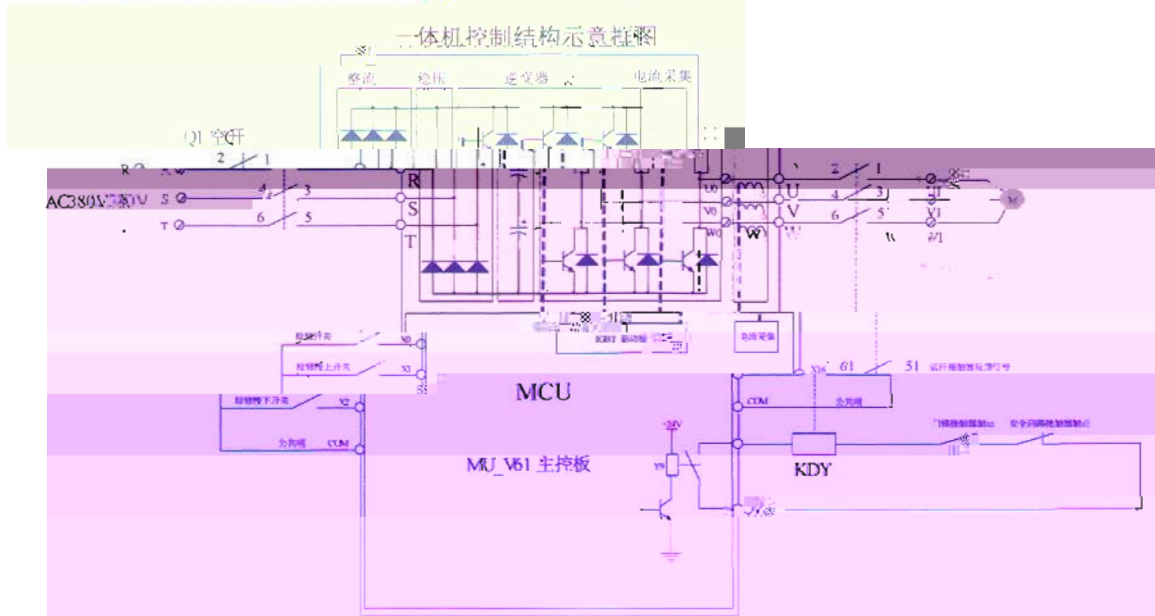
一体机控制结构示意框图

整流 稳压 逆变器 电流采集

Q1 空开

R
AC380V/220V S
T

2 1
4 3
6 5

R
S
T

U0
V0
W0

U
V
W

2 1
4 3
6 5

U1
V1
W1

M

IGBT 驱动板

电流采集

检修开关 X0
检修慢上开关 X1
检修慢下开关 X2
公共端 COM

MCU

X16 61 51 运行接触器反馈信号
COM 公共端

24V

KDY

门锁接触器触点 安全回路接触器触点

MU_V61 主控板